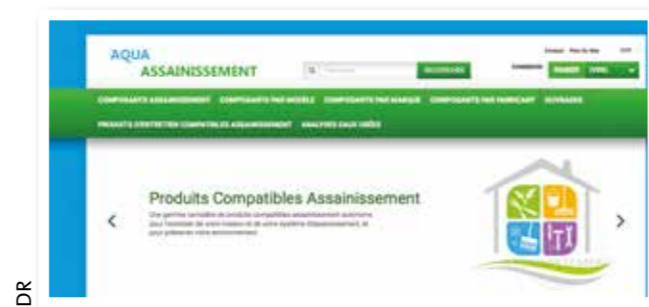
AQUA ASSAINISSEMENT

RECHERCHER

COMPOSANTS ASSAINISSEMENT COMPOSANTS PAR MODÈLE COMPOSANTS PAR MARQUE COMPOSANTS PAR FABRICANT OUVRAGES

PRODUITS D'ENTRETIEN COMPATIBLES ASSAINISSEMENT ANALYSES EAUX USÉES

Produits Compatibles Assainissement

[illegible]

‹

›

DR